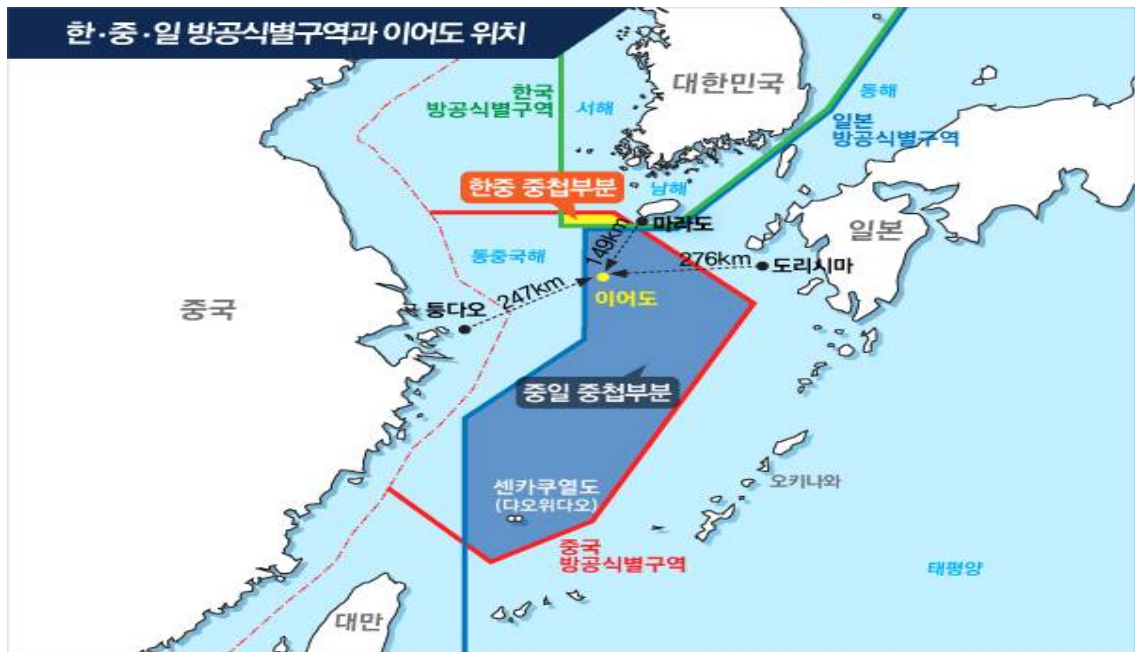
한·중·일 방공식별구역과 이어도 위치

한국
방공식별구역

서해

대한민국

동해

일본
방공식별구역

남해

한중 중첩부분

마라도

149km

276km

도리시마

일본

동중국해

이어도

247km

둥다오

중국

중일 중첩부분

오키나와

센카쿠열도
(다오위다오)

중국
방공식별구역

태평양

대만